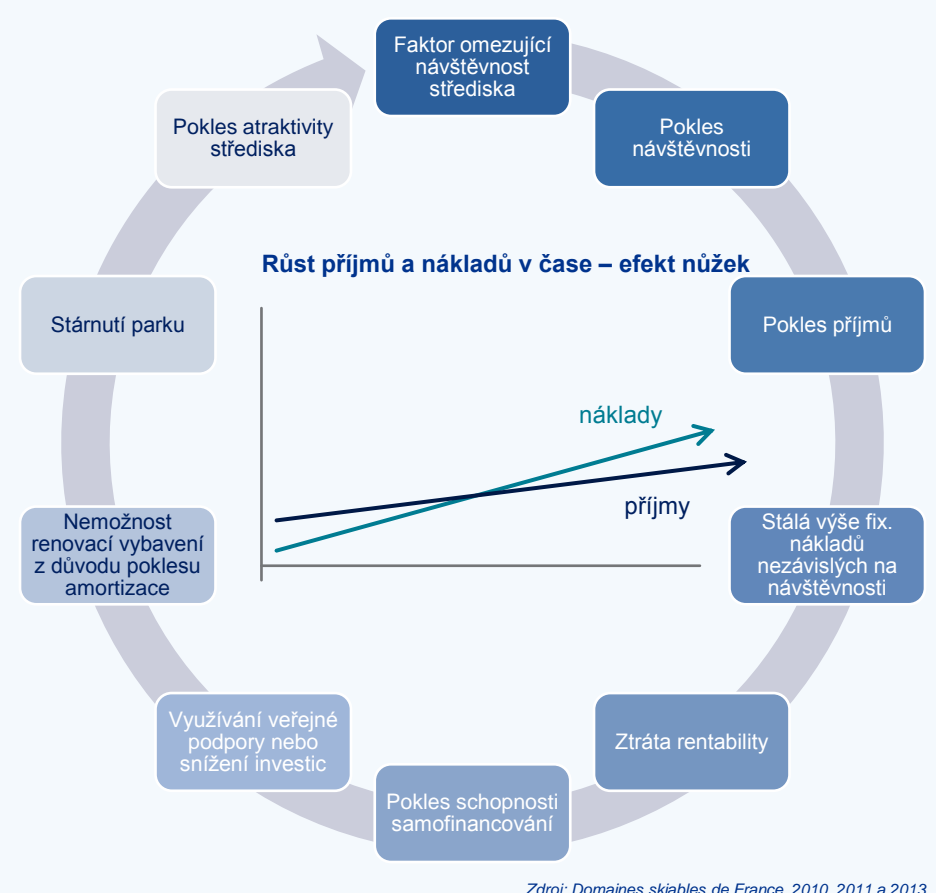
Faktor omezující návštěvnost střediska

Pokles návštěvnosti

Pokles příjmů

Stálá výše fix. nákladů nezávislých na návštěvnosti

Ztráta rentability

Pokles schopnosti samofinancování

Využívání veřejné podpory nebo snížení investic

Nemožnost renovací vybavení z důvodu poklesu amortizace

Stárnutí parku

Pokles atraktivity střediska

Růst příjmů a nákladů v čase – efekt nůžek

náklady

příjmy

Zdroj: Domaines skiables de France, 2010, 2011 a 2013